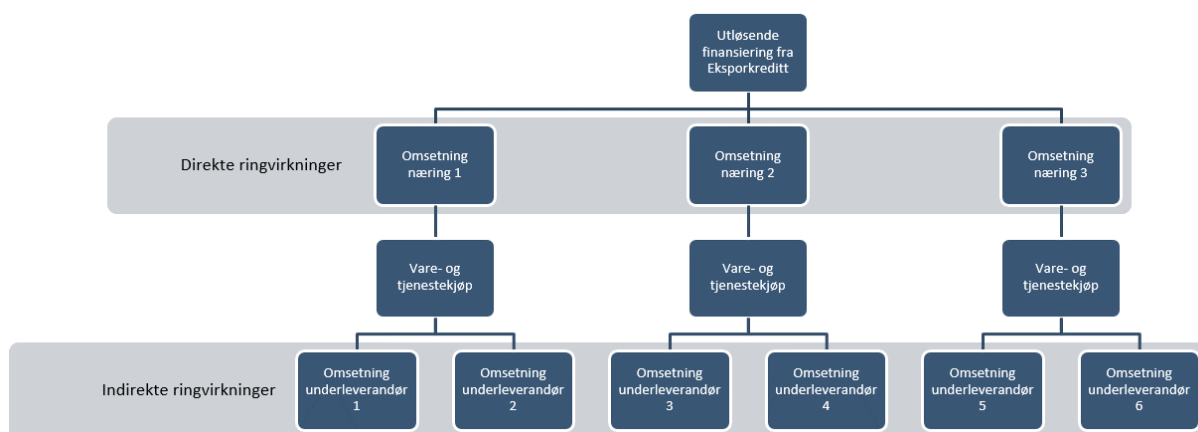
Utløsende finansiering fra Eksporkreditt

Direkte ringvirkninger

Omsetning næring 1

Omsetning næring 2

Omsetning næring 3

Vare- og tjenestekjøp

Vare- og tjenestekjøp

Vare- og tjenestekjøp

Indirekte ringvirkninger

Omsetning underleverandør 1

Omsetning underleverandør 2

Omsetning underleverandør 3

Omsetning underleverandør 4

Omsetning underleverandør 5

Omsetning underleverandør 6